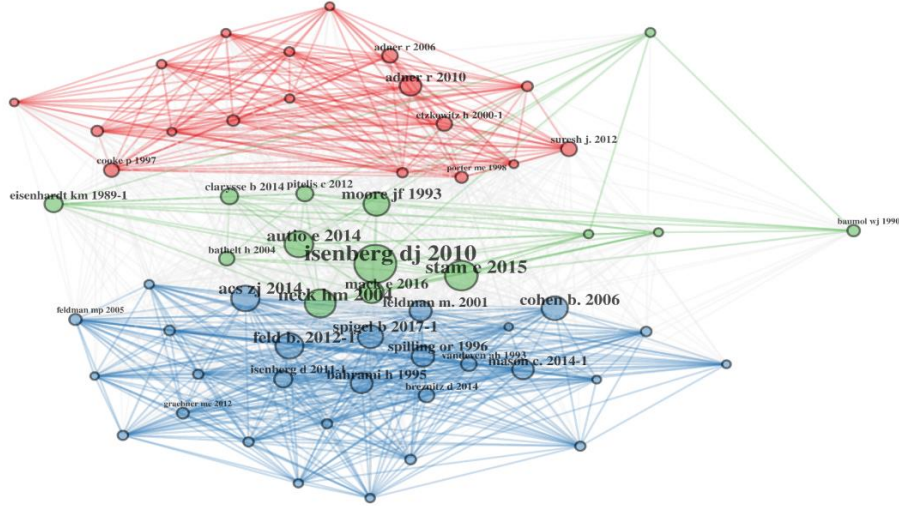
adner r 2006
adner r 2010
etzkowitz h 2000-1
suresh j. 2012
cooke p 1997
porter me 1998
eisenhardt km 1989-1
clarysse b 2014
pitelis c 2012
moore jf 1993
baumol wj 1990
autio e 2014
bathelt h 2004
isenberg dj 2010
stam e 2015
acs zj 2014
neck hm 2004
mack e 2016
feldman m. 2001
cohen b. 2006
feldman mp 2005
feld b. 2012-1
spigel b 2017-1
spilling or 1996
van de ven ah 1993
mason c. 2014-1
isenberg d 2011-1
bahrami h 1995
breznitz d 2014
graebner me 2012